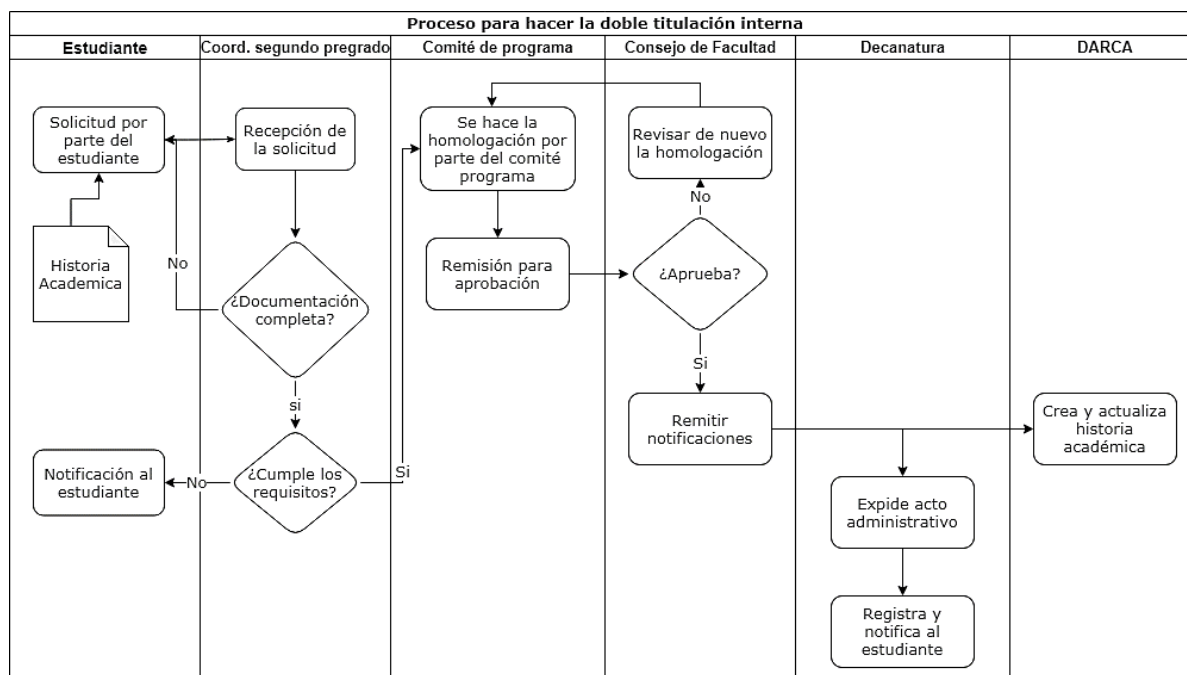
Proceso para hacer la doble titulación interna

| Estudiante | Coord. segundo pregrado | Comité de programa | Consejo de Facultad | Decanatura | DARCA |
|---|---|---|---|---|---|

Solicitud por parte del estudiante

Historia Academica

Recepción de la solicitud

No

¿Documentación completa?

si

¿Cumple los requisitos?

No

Notificación al estudiante

Si

Se hace la homologación por parte del comité programa

Remisión para aprobación

Revisar de nuevo la homologación

No

¿Aprueba?

Si

Remitir notificaciones

Expide acto administrativo

Registra y notifica al estudiante

Crea y actualiza historia académica